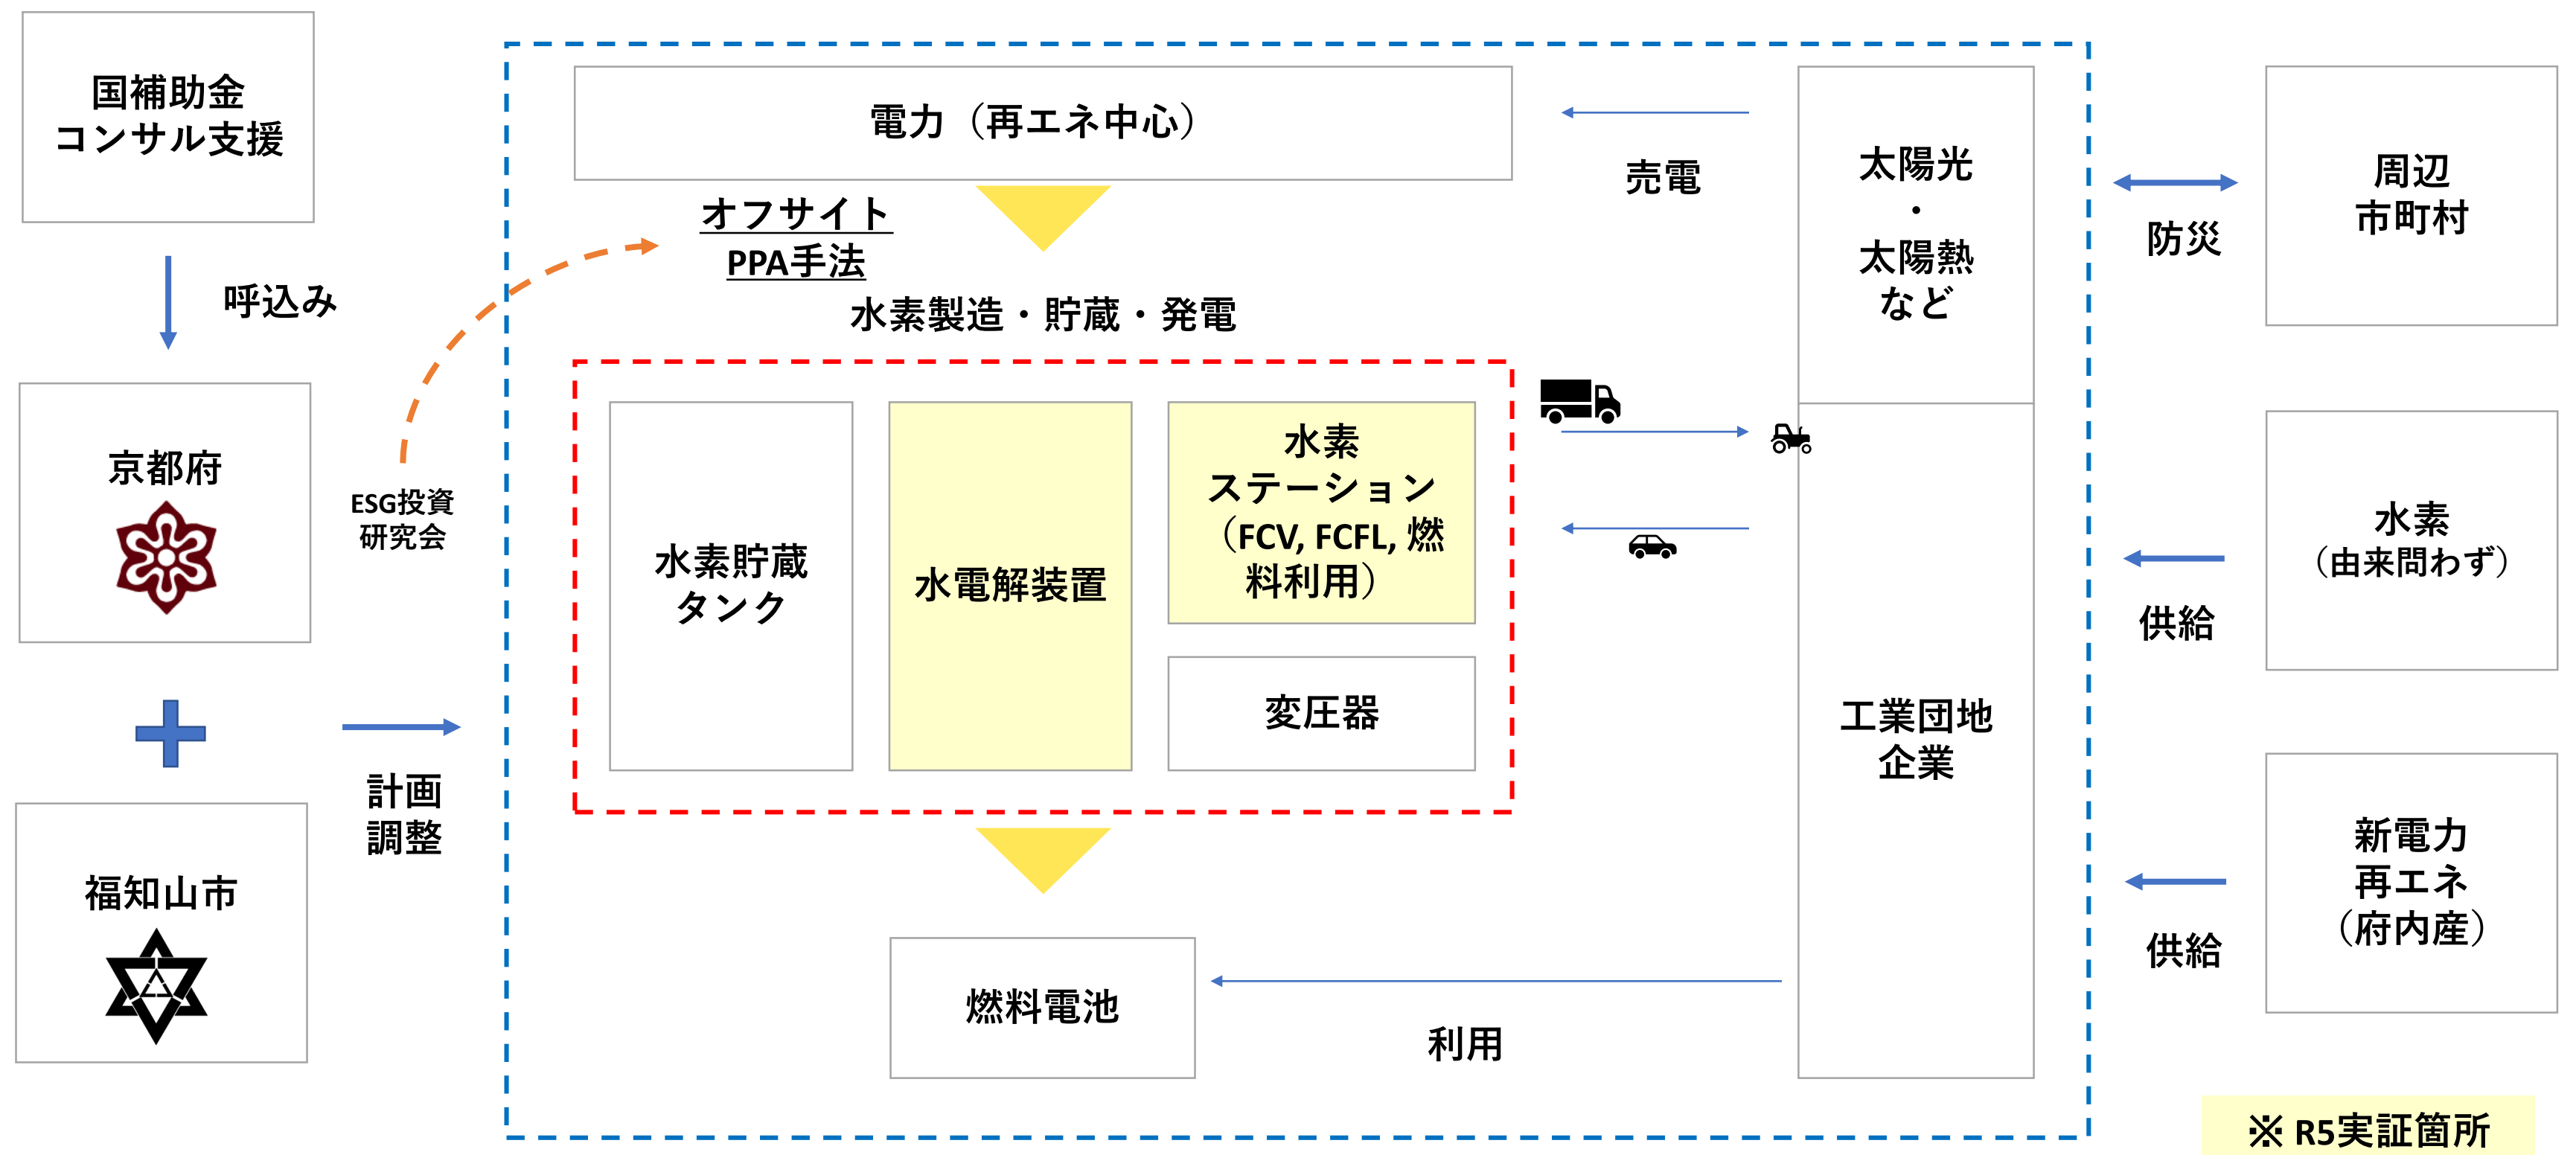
国補助金
コンサル支援

呼込み

京都府

+

福知山市

ESG投資
研究会

計画
調整

電力（再エネ中心）

オフサイト
PPA手法

水素製造・貯蔵・発電

水素貯蔵
タンク

水電解装置

水素
ステーション
（FCV, FCFL, 燃料利用）

変圧器

燃料電池

利用

売電

太陽光
・
太陽熱
など

工業団地
企業

防災

周辺
市町村

水素
（由来問わず）

供給

新電力
再エネ
（府内産）

供給

※ R5実証箇所